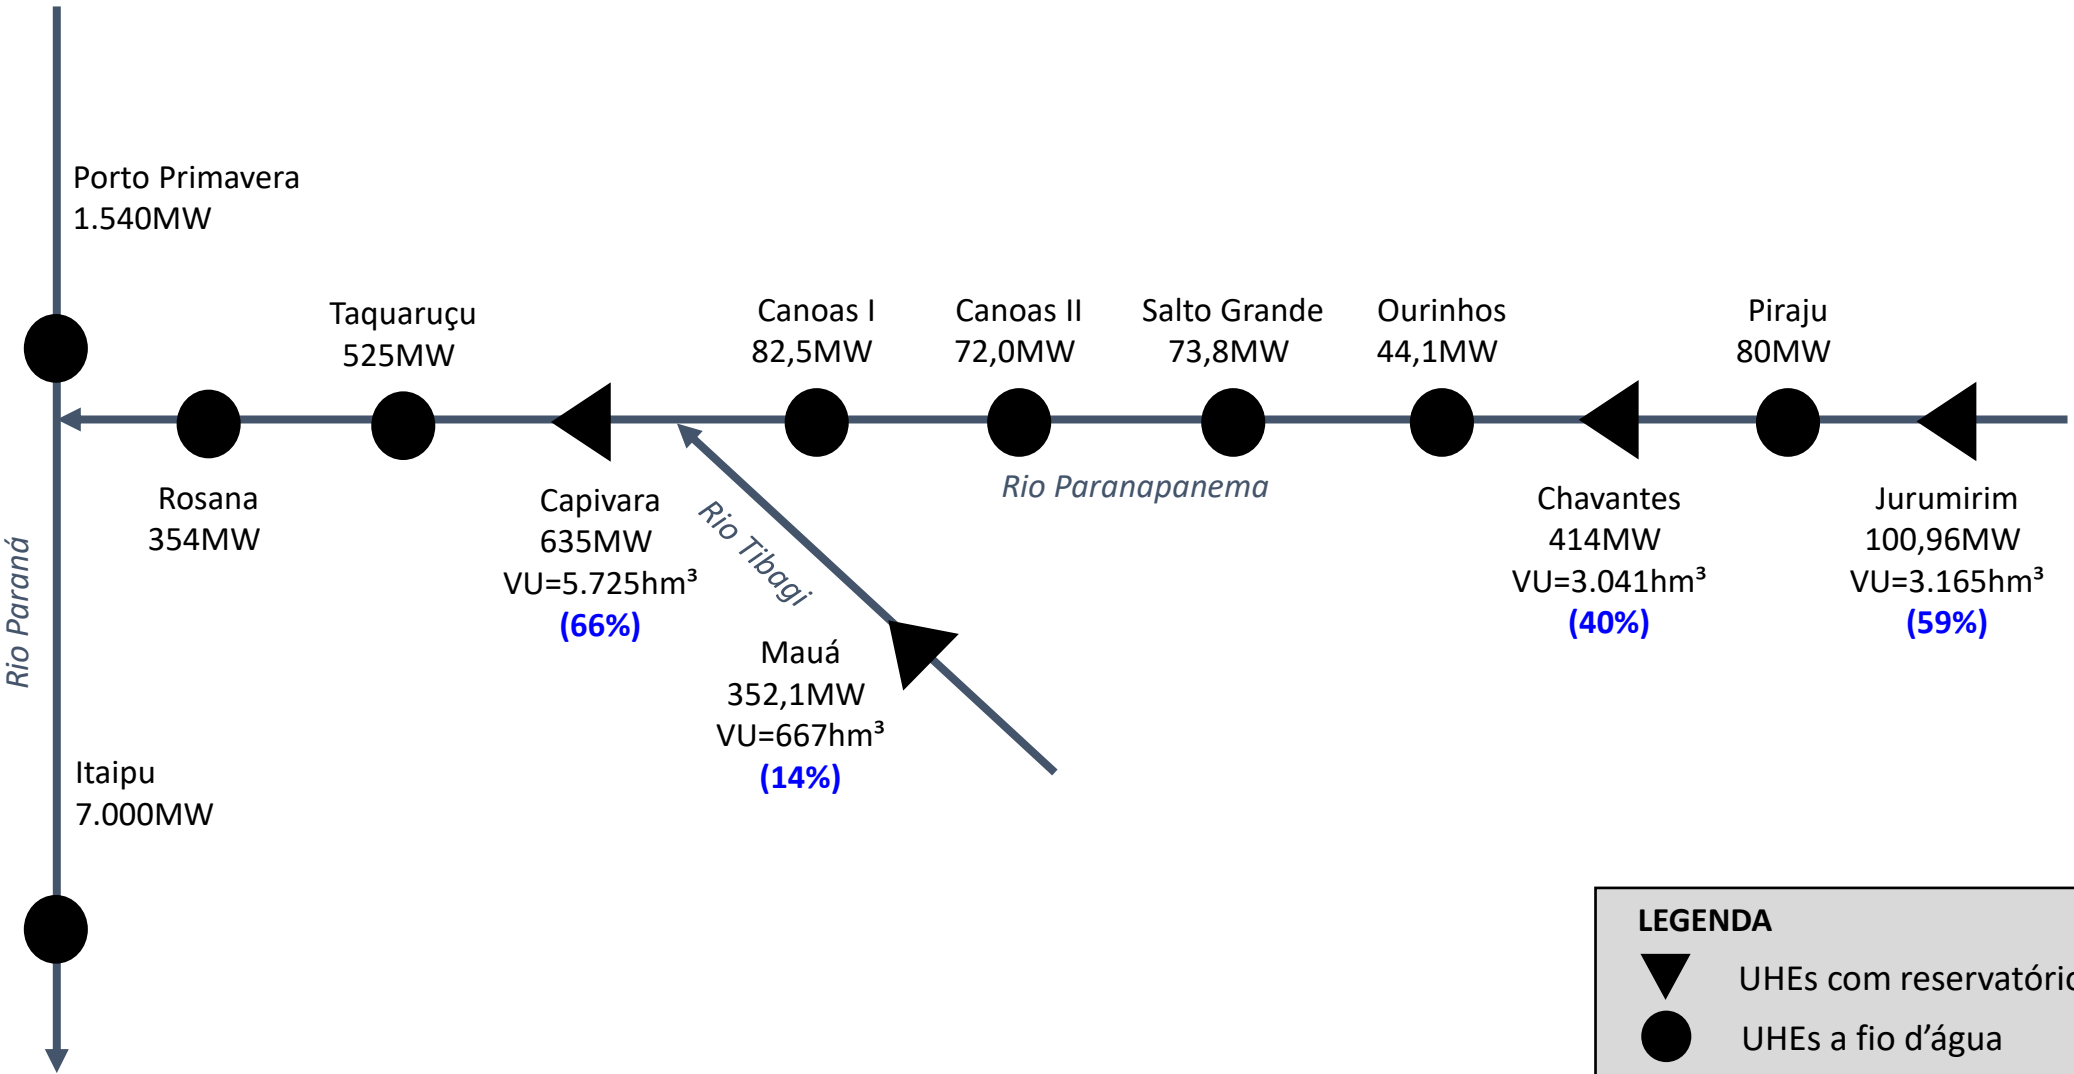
Porto Primavera
1.540MW

Taquaruçu
525MW

Canoas I
82,5MW

Canoas II
72,0MW

Salto Grande
73,8MW

Ourinhos
44,1MW

Piraju
80MW

Rosana
354MW

Capivara
635MW
VU=5.725hm³
(66%)

Rio Tibagi

Rio Paranapanema

Chavantes
414MW
VU=3.041hm³
(40%)

Jurumirim
100,96MW
VU=3.165hm³
(59%)

Rio Paraná

Mauá
352,1MW
VU=667hm³
(14%)

Itaipu
7.000MW

LEGENDA
UHEs com reservatóri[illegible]
UHEs a fio d'água